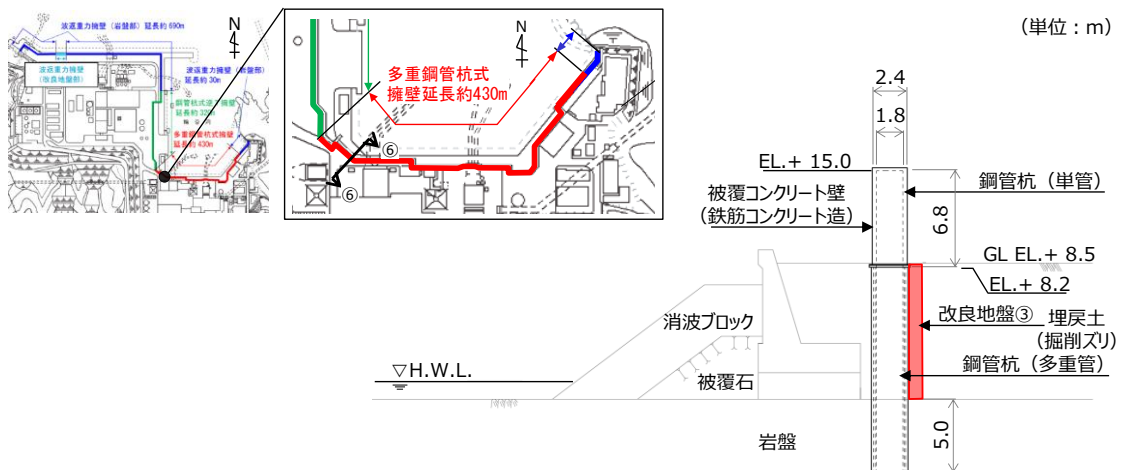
波返重力擁壁（岩盤部）延長約 690m

N

波返重力擁壁（改良地盤部）

波返重力擁壁（岩盤部）延長約 30m

鋼管杭式逆T擁壁 延長約 330m

多重鋼管杭式擁壁 延長約 430m

N

多重鋼管杭式擁壁延長約430m

⑥

⑥

（単位：m）

2.4

1.8

EL.+ 15.0

鋼管杭（単管）

被覆コンクリート壁（鉄筋コンクリート造）

6.8

GL EL.+ 8.5

EL.+ 8.2

消波ブロック

改良地盤③

埋戻土（掘削ズリ）

鋼管杭（多重管）

▽H.W.L.

被覆石

岩盤

5.0